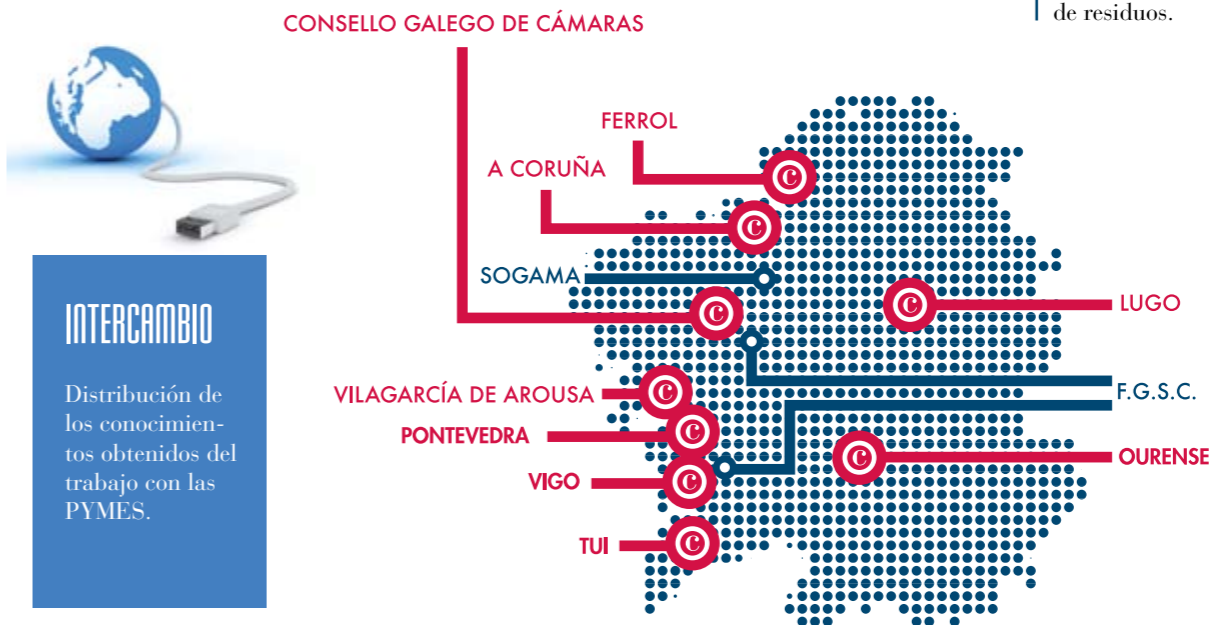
de residuos.

CONSELLO GALEGO DE CÁMARAS

FERROL

A CORUÑA

SOGAMA

LUGO

VILAGARCÍA DE AROUSA

F.G.S.C.

PONTEVEDRA

OURENSE

VIGO

TUI

INTERCAMBIO

Distribución de los conocimientos obtenidos del trabajo con las PYMES.